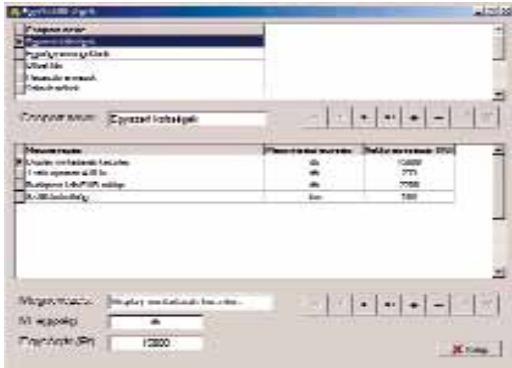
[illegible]

| Program elem |
|---|
| Egyszeri költségek |
| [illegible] |
| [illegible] |
| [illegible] |
| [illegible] |

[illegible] Egyszeri költségek

+ - 

| Megnevezés | Mennyiségi egység | Egység ár (Ft) |
|---|---|---|
| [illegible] | db | 12000 |
| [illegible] | db | 275 |
| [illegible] | db | 2500 |
| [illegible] | km | 500 |

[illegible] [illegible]

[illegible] db

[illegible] (Ft) 12000

Vége